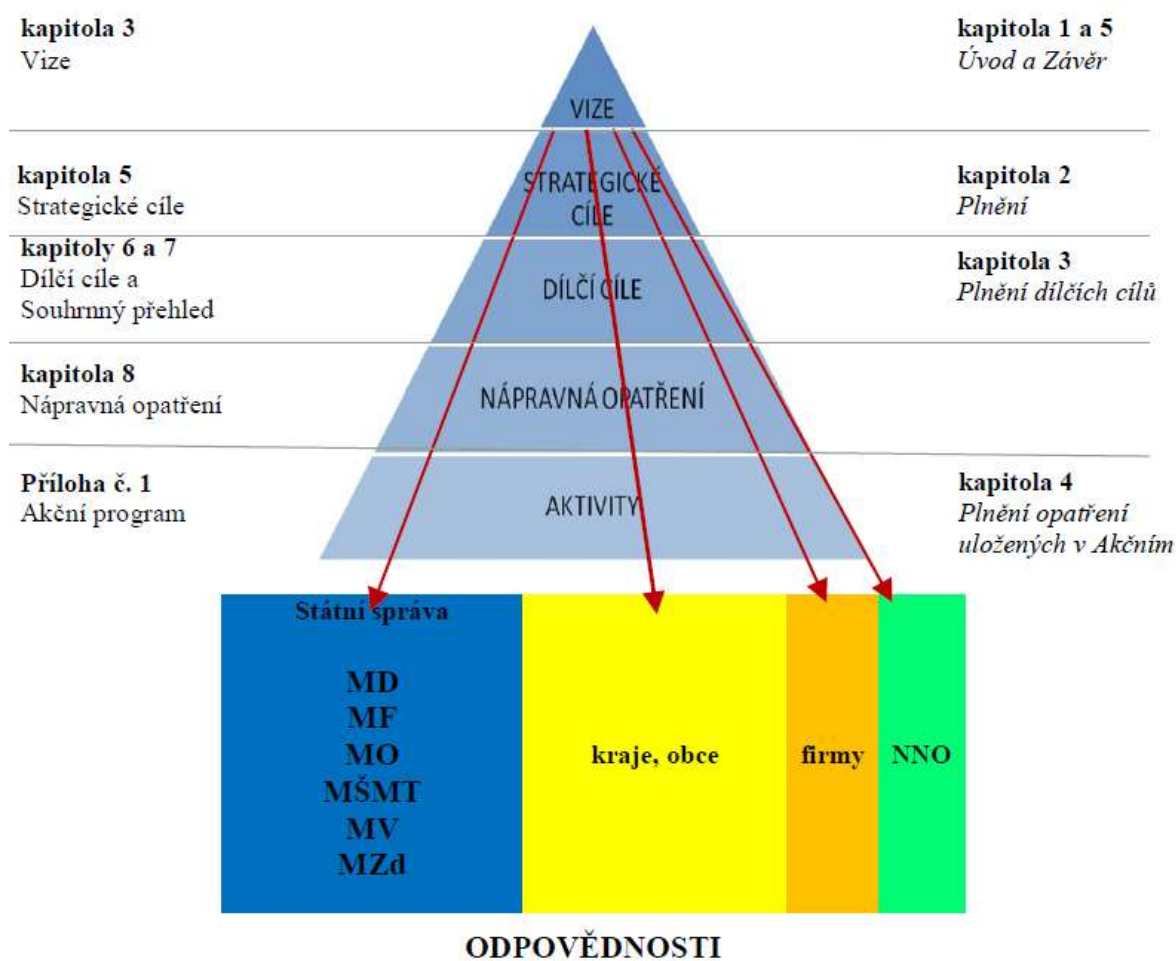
kapitola 3
Vize

VIZE

kapitola 1 a 5
*Úvod a Závěr*

kapitola 5
Strategické cíle

STRATEGICKÉ CÍLE

kapitola 2
*Plnění*

kapitoly 6 a 7
Dílčí cíle a Souhrnný přehled

DÍLČÍ CÍLE

kapitola 3
*Plnění dílčích cílů*

kapitola 8
Nápravná opatření

NÁPRAVNÁ OPATŘENÍ

Příloha č. 1
Akční program

AKTIVITY

kapitola 4
*Plnění opatření uložených v Akčním*

Státní správa

MD
MF
MO
MŠMT
MV
MZd

kraje, obce

firmy

NNO

ODPOVĚDNOSTI